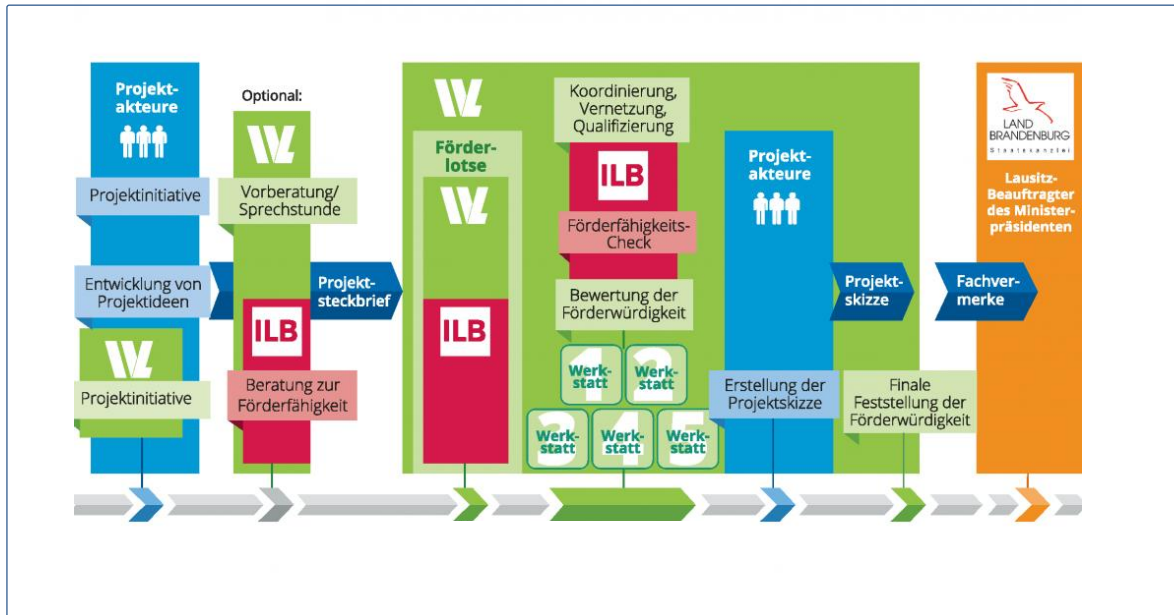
Projektakteure

Projektinitiative

Entwicklung von Projektideen

Projektinitiative

Optional:

Vorberatung/ Sprechstunde

ILB

Beratung zur Förderfähigkeit

Projektsteckbrief

Förderlotse

ILB

Koordinierung, Vernetzung, Qualifizierung

ILB

Förderfähigkeits-Check

Bewertung der Förderwürdigkeit

Werkstatt 1

Werkstatt 2

Werkstatt 3

Werkstatt 4

Werkstatt 5

Projektakteure

Erstellung der Projektskizze

Projektskizze

Finale Feststellung der Förderwürdigkeit

Fachvermerke

LAND BRANDENBURG
Staatskanzlei

Lausitz-Beauftragter des Ministerpräsidenten